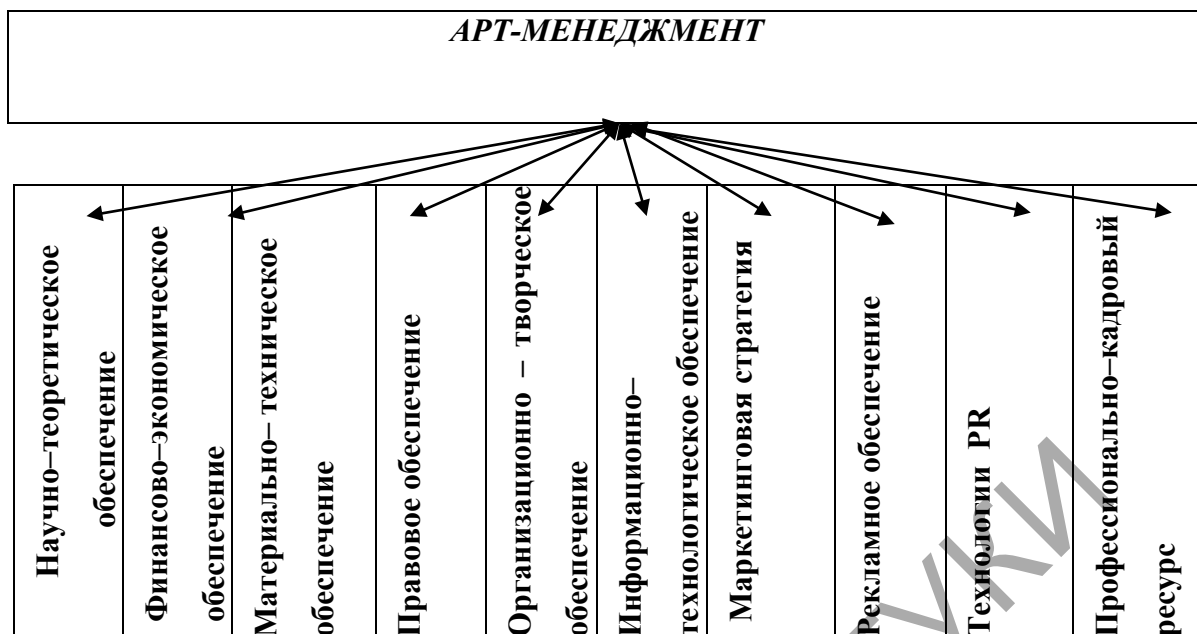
АРТ-МЕНЕДЖМЕНТ

| Научно–теоретическое обеспечение | Финансово–экономическое обеспечение | Материально– техническое обеспечение | Правовое обеспечение | Организационно – творческое обеспечение | Информационно–технологическое обеспечение | Маркетинговая стратегия | Рекламное обеспечение | Технологии PR | Профессионально–кадровый ресурс |
|---|---|---|---|---|---|---|---|---|---|

БГУКИ